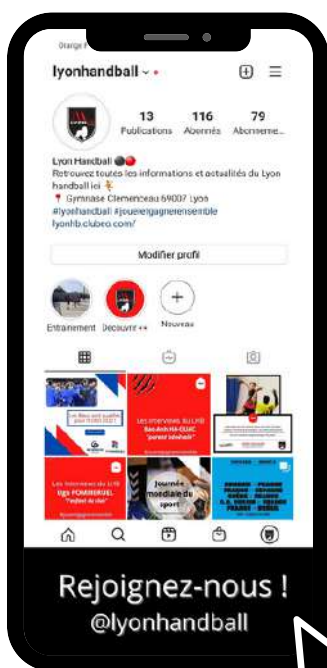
Orange F

lyonhandball

13 Publications
116 Abonnés
79 Abonneme...

Lyon Handball
Retrouvez toutes les informations et actualités du Lyon handball ici
📍 Gymnase Clemenceau 69007 Lyon
#lyonhandball #jouelegagnerensemble
lyonhb.clubeo.com/

Modifier profil

Entrainement
Découvre...
Nouveau

Les interviews du LHB
Sao-Anh HA-CUAC
"parent bénévole"

Journée mondiale du sport

Les interviews du LHB
Ugo POMMEREUL
"Joueur de club"

Rejoignez-nous !
@lyonhandball